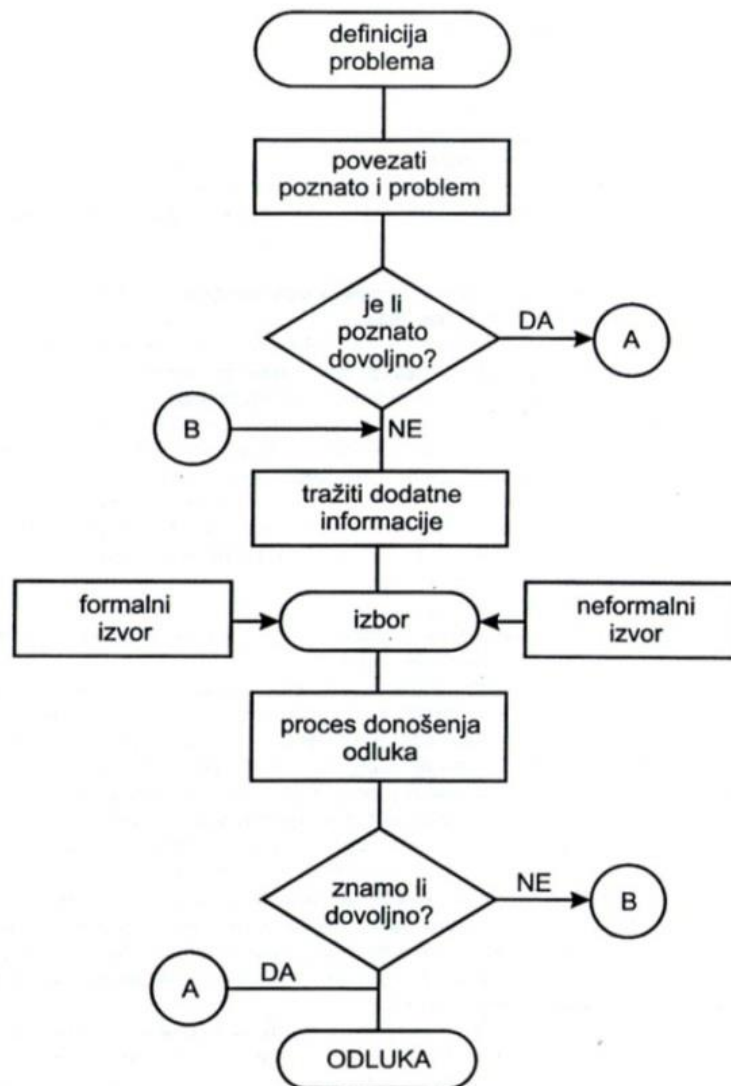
definicija problema

povezati poznato i problem

je li poznato dovoljno?

DA

A

B

NE

tražiti dodatne informacije

formalni izvor

izbor

neformalni izvor

proces donošenja odluka

znamo li dovoljno?

NE

B

A

DA

ODLUKA